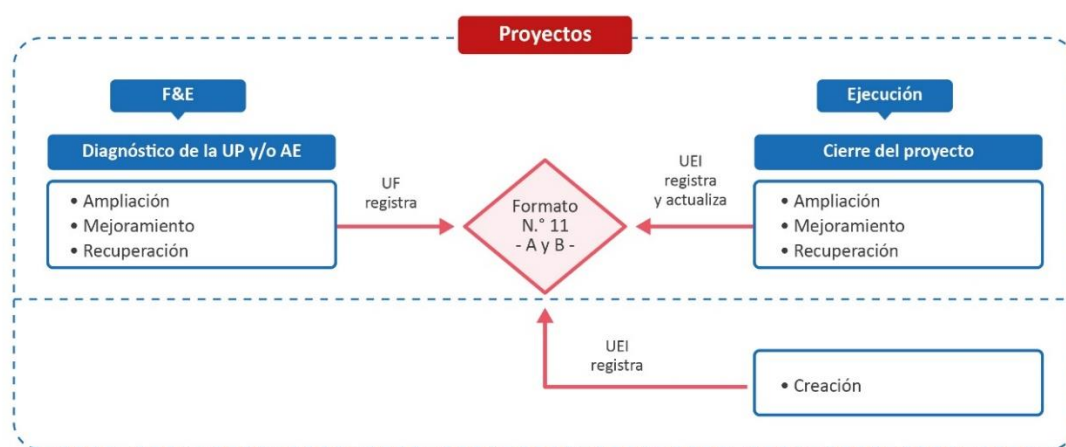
Proyectos

F&E

Diagnóstico de la UP y/o AE

• Ampliación
• Mejoramiento
• Recuperación

UF registra

Formato N.° 11 - A y B -

UEI registra y actualiza

Ejecución

Cierre del proyecto

• Ampliación
• Mejoramiento
• Recuperación

UEI registra

• Creación